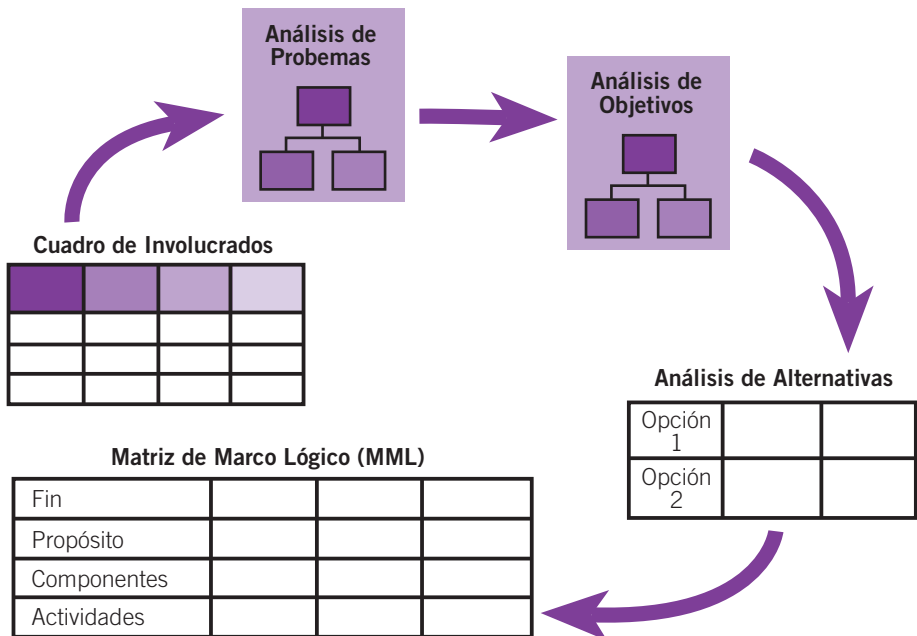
Análisis de Probemas

Análisis de Objetivos

Cuadro de Involucrados

| | | | |
|---|---|---|---|
| | | | |
| | | | |
| | | | |

Análisis de Alternativas

| Opción 1 | | |
|---|---|---|
| Opción 2 | | |

Matriz de Marco Lógico (MML)

| Fin | | | |
|---|---|---|---|
| Propósito | | | |
| Componentes | | | |
| Actividades | | | |